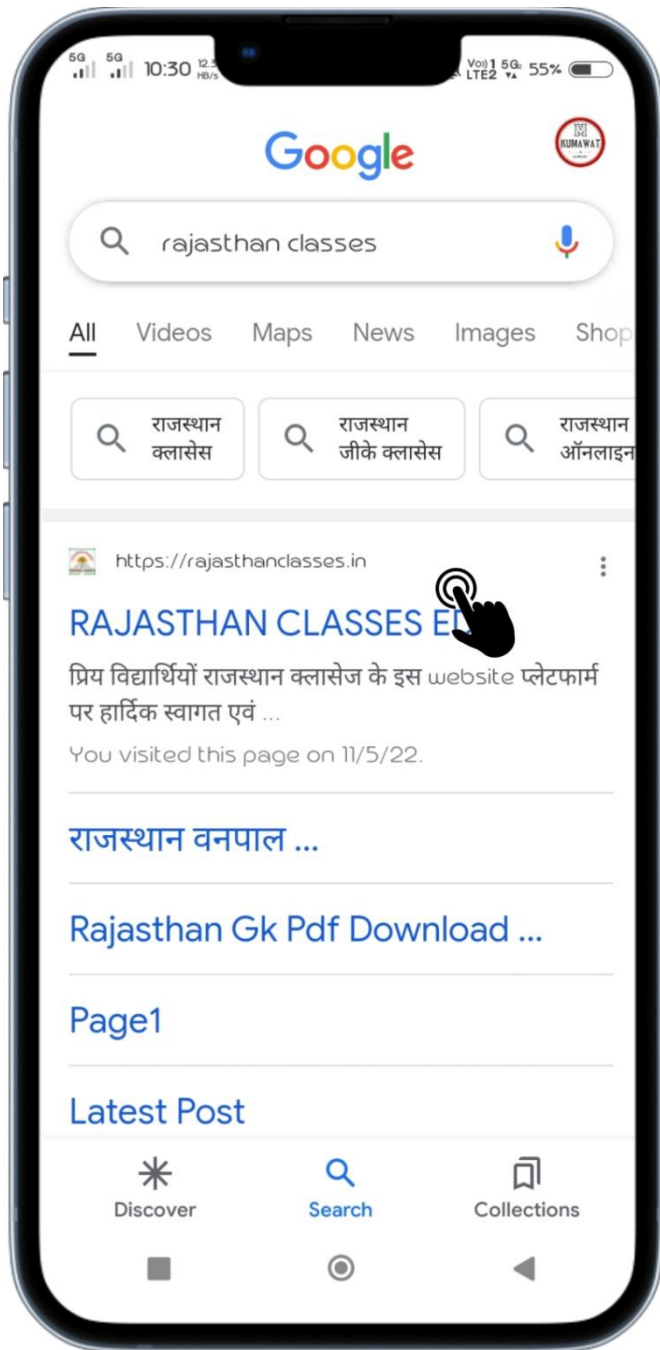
5G 5G 10:30 12.5 KB/s

Vo)) 1 LTE2 5G 55%

Google

KUMAWAT

rajasthan classes

All Videos Maps News Images Shop

राजस्थान क्लासेस

राजस्थान जीके क्लासेस

राजस्थान ऑनलाइन

https://rajasthanclasses.in

RAJASTHAN CLASSES ED

प्रिय विद्यार्थियों राजस्थान क्लासेज के इस website प्लेटफार्म पर हार्दिक स्वागत एवं ...

You visited this page on 11/5/22.

राजस्थान वनपाल ...

Rajasthan Gk Pdf Download ...

Page1

Latest Post

Discover Search Collections